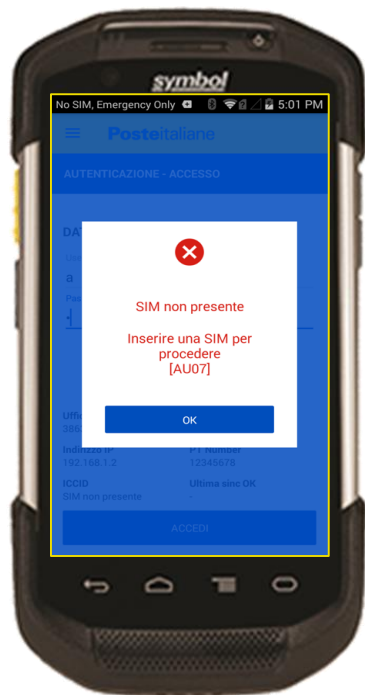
symbol

No SIM, Emergency Only 5:01 PM

Posteitaliane

AUTENTICAZIONE - ACCESSO

DA

a

SIM non presente

Inserire una SIM per procedere
[AU07]

OK

Uffi
386

Indirizzo IP
192.168.1.2

PT Number
12345678

ICCID
SIM non presente

Ultima sinc OK
-

ACCEDI